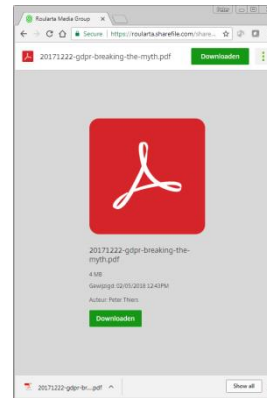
Roularta Media Group

Secure | https://roularta.sharefile.com/share...

20171222-gdpr-breaking-the-myth.pdf

Downloaden

20171222-gdpr-breaking-the-myth.pdf

4 MB

Gewijzigd 02/05/2018 12:43PM

Auteur: Peter Thiers

Downloaden

20171222-gdpr-br....pdf

Show all